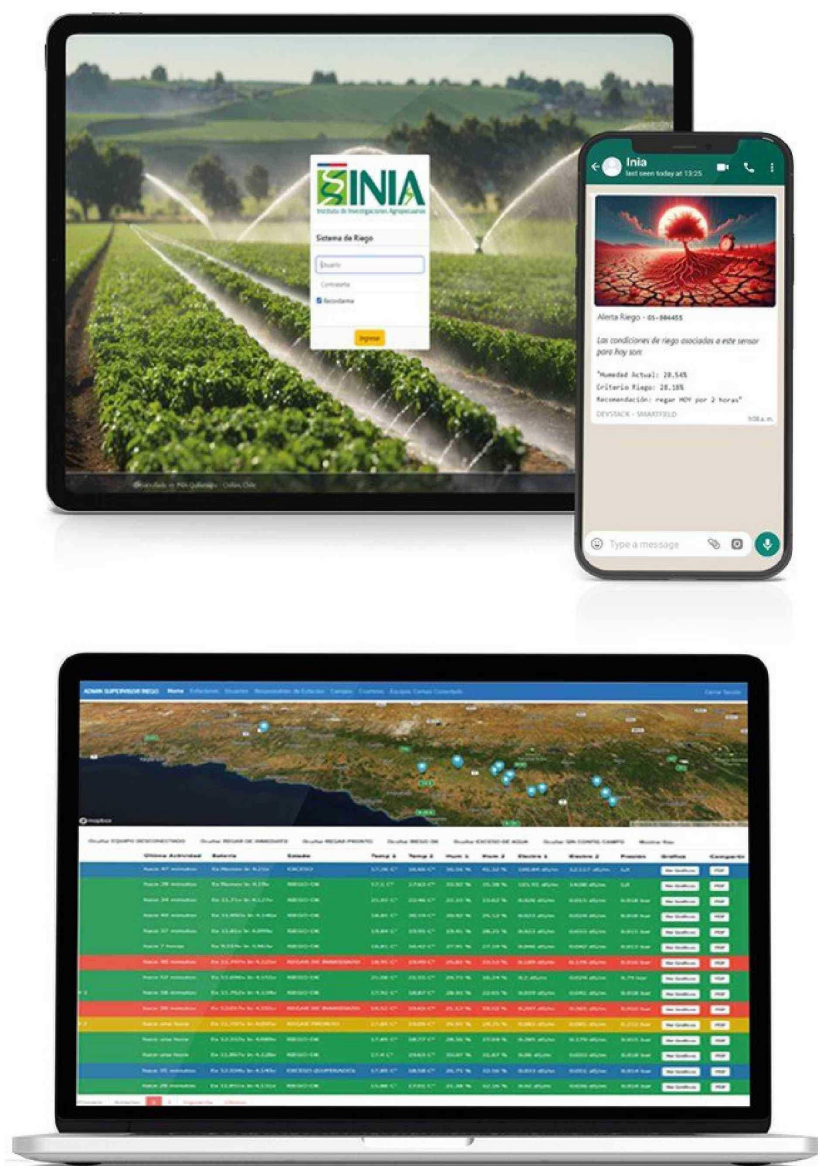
INIA
Instituto de Investigaciones Agropecuarias

Sistema de Riego

Usuario

Contraseña

Recordarme

Ingresar

Inia
last seen today at 13:25

Alerta Riego - 05-004455

Las condiciones de riego asociadas a este sensor para hoy son:

"Humedad Actual: 20.54%
Criterio Riego: 28.18%
Recomendación: regar HOY por 2 horas"

DEVSTACK - SMARTFIELD

9:06 a.m.

Type a message

ADMIN SUPERVISOR RIEGO Home Estaciones Usuarios Responsables de Estación Campos Cuarteles Equipos Campo Conectado

Cerrar Sesión

Ultima Actividad | Bateria | Estado | Temp 1 | Temp 2 | Hum 1 | Hum 2 | Electro 1 | Electro 2 | Presion | Grafico | Compartir

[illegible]